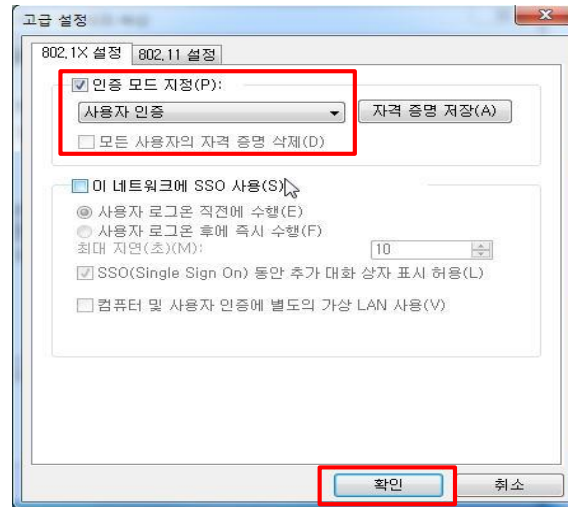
고급 설정

802.1X 설정 | 802.11 설정

☑ 인증 모드 지정(P):

사용자 인증 ▾ | 자격 증명 저장(A)

☐ 모든 사용자의 자격 증명 삭제(D)

☐ 이 네트워크에 SSO 사용(S)

◉ 사용자 로그온 직전에 수행(E)

○ 사용자 로그온 후에 즉시 수행(F)

최대 지연(초)(M): 10

☑ SSO(Single Sign On) 동안 추가 대화 상자 표시 허용(L)

☐ 컴퓨터 및 사용자 인증에 별도의 가상 LAN 사용(V)

확인 | 취소